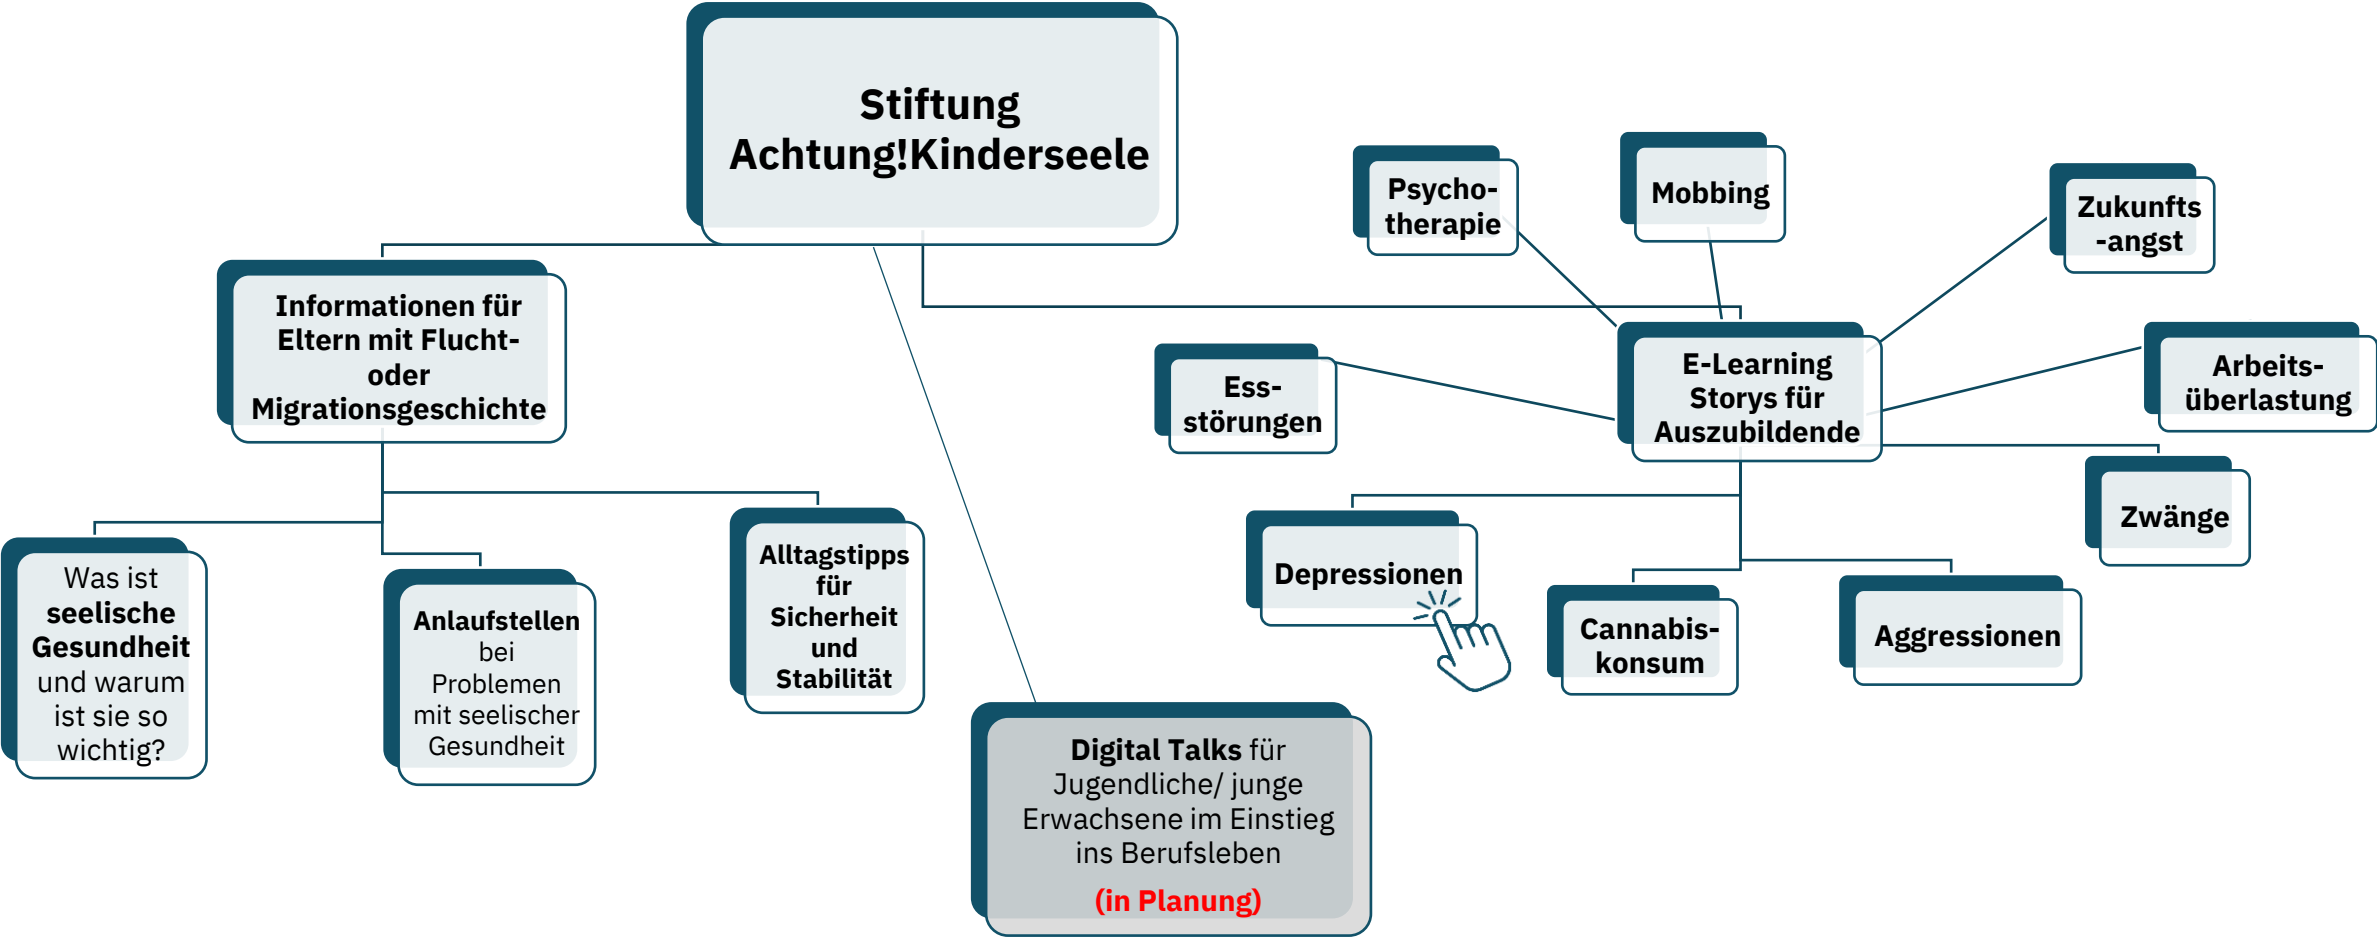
Stiftung Achtung!Kinderseele

Informationen für Eltern mit Flucht- oder Migrationsgeschichte

Was ist seelische Gesundheit und warum ist sie so wichtig?

Anlaufstellen bei Problemen mit seelischer Gesundheit

Alltagstipps für Sicherheit und Stabilität

Digital Talks für Jugendliche/ junge Erwachsene im Einstieg ins Berufsleben

(in Planung)

Psychotherapie

Mobbing

Zukunfts-angst

Essstörungen

E-Learning Storys für Auszubildende

Arbeitsüberlastung

Zwänge

Depressionen

Cannabiskonsum

Aggressionen